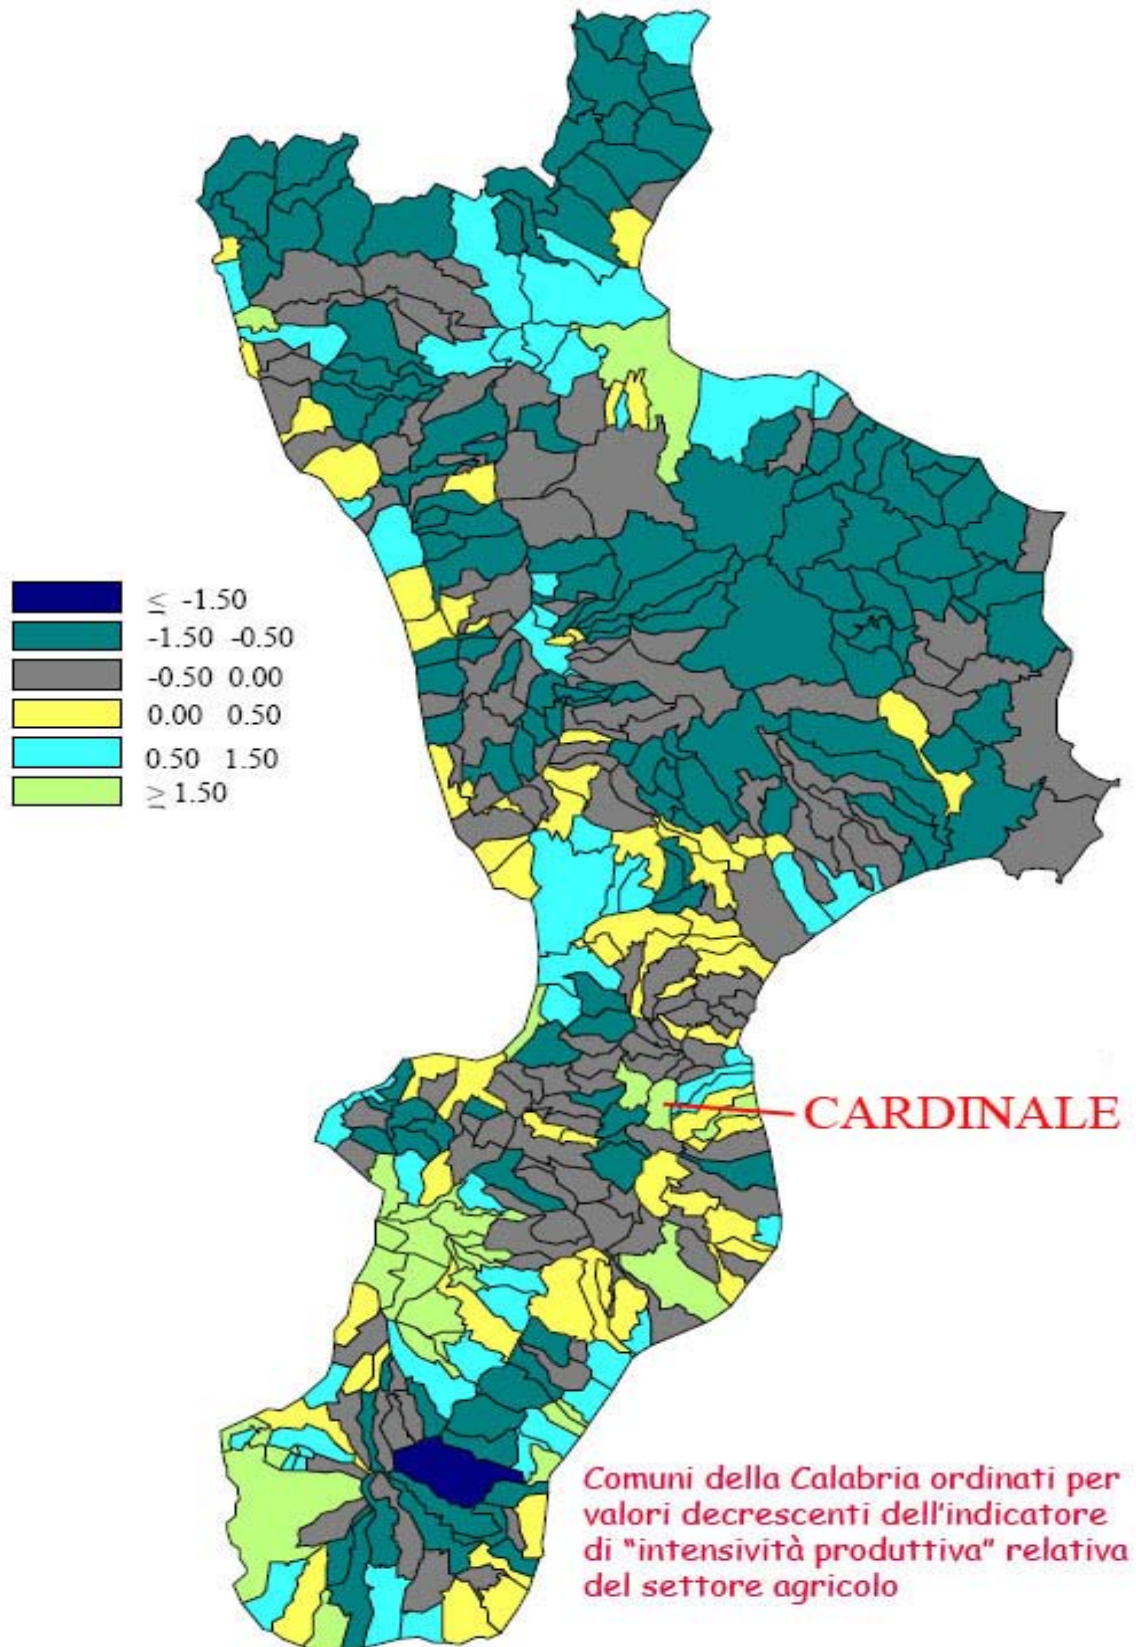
$\leq$ -1.50
-1.50 -0.50
-0.50 0.00
0.00 0.50
0.50 1.50
$\geq$ 1.50

CARDINALE

Comuni della Calabria ordinati per valori decrescenti dell'indicatore di "intensività produttiva" relativa del settore agricolo